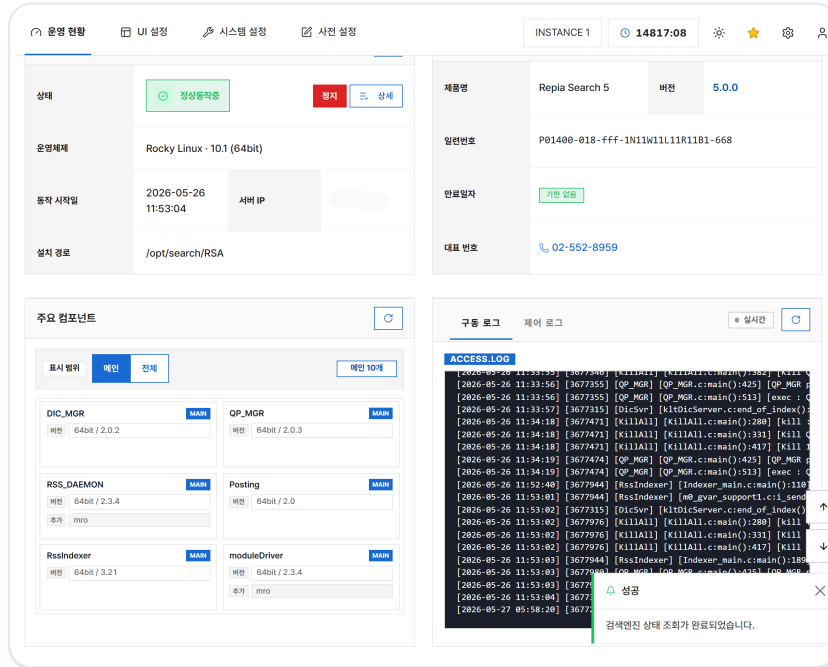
운영 현황 UI 설정 시스템 설정 사전 설정 INSTANCE 1 14817:08

| 상태 | 정상동작중 | 정지 | 상세 |
|---|---|---|---|
| 운영체제 | Rocky Linux · 10.1 (64bit) | | |
| 동작 시작일 | 2026-05-26 11:53:04 | 서버 IP | |
| 설치 경로 | /opt/search/RSA | | |

| 제품명 | Repia Search 5 | 버전 | 5.0.0 |
|---|---|---|---|
| 일련번호 | P01400-018-fff-1N11W11L11R11B1-668 | | |
| 만료일자 | 기한 없음 | | |
| 대표 번호 | 02-552-8959 | | |

주요 컴포넌트

표시 범위 메인 전체 메인 10개

DIC_MGR MAIN
버전 64bit / 2.0.2

QP_MGR MAIN
버전 64bit / 2.0.3

RSS_DAEMON MAIN
버전 64bit / 2.3.4
추가 mro

Posting MAIN
버전 64bit / 2.0

RssIndexer MAIN
버전 64bit / 3.21

moduleDriver MAIN
버전 64bit / 2.3.4
추가 mro

구동 로그 제어 로그 실시간

ACCESS.LOG
[2026-05-26 11:33:55] [3677348] [KillAll] [KillAll.c:main():382] [Kill
[2026-05-26 11:33:56] [3677355] [QP_MGR] [QP_MGR.c:main():425] [QP_MGR
[2026-05-26 11:33:56] [3677355] [QP_MGR] [QP_MGR.c:main():513] [exec :
[2026-05-26 11:33:57] [3677315] [DicSvr] [kltDicServer.c:end_of_index():
[2026-05-26 11:34:18] [3677471] [KillAll] [KillAll.c:main():280] [kill
[2026-05-26 11:34:18] [3677471] [KillAll] [KillAll.c:main():331] [Kill
[2026-05-26 11:34:18] [3677471] [KillAll] [KillAll.c:main():417] [Kill
[2026-05-26 11:34:19] [3677474] [QP_MGR] [QP_MGR.c:main():425] [QP_MGR
[2026-05-26 11:34:19] [3677474] [QP_MGR] [QP_MGR.c:main():513] [exec :
[2026-05-26 11:52:40] [3677944] [RssIndexer] [Indexer_main.c:main():110
[2026-05-26 11:53:01] [3677944] [RssIndexer] [m0_gvar_support1.c:i_send
[2026-05-26 11:53:02] [3677315] [DicSvr] [kltDicServer.c:end_of_index():
[2026-05-26 11:53:02] [3677976] [KillAll] [KillAll.c:main():280] [kill
[2026-05-26 11:53:02] [3677976] [KillAll] [KillAll.c:main():331] [Kill
[2026-05-26 11:53:02] [3677976] [KillAll] [KillAll.c:main():417] [Kill
[2026-05-26 11:53:03] [3677944] [RssIndexer] [Indexer_main.c:main():189
[2026-05-26 11:53:03] [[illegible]
[2026-05-26 11:53:03] [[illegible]
[2026-05-26 11:53:04] [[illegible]
[2026-05-27 05:58:20] [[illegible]

성공
검색엔진 상태 조회가 완료되었습니다.